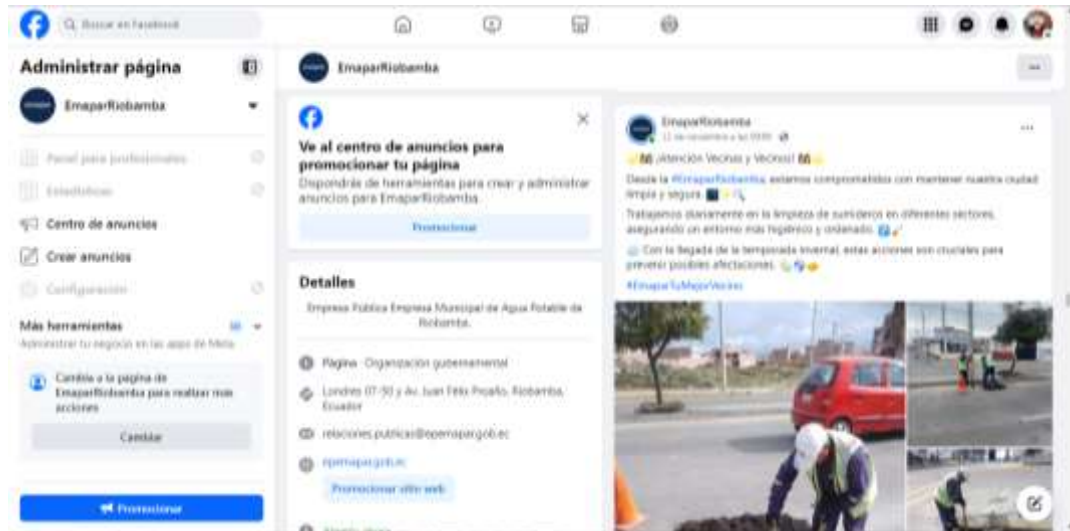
Buscar en Facebook

Administrar página

EmaparRiobamba

Panel para profesionales

Estadísticas

Centro de anuncios

Crear anuncios

Configuración

Más herramientas

Administrar tu negocio en las apps de Meta

Cambia a la página de EmaparRiobamba para realizar más acciones

Cambiar

Promocionar

EmaparRiobamba

Ve al centro de anuncios para promocionar tu página

Dispondrás de herramientas para crear y administrar anuncios para EmaparRiobamba.

Promocionar

Detalles

Empresa Pública Empresa Municipal de Agua Potable de Riobamba.

Página · Organización gubernamental

Londres 07-50 y Av. Juan Félix Proaño, Riobamba, Ecuador

relaciones.publicas@epemapar.gob.ec

epemapar.gob.ec

Promocionar sitio web

EmaparRiobamba

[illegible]

¡Atención Vecinas y Vecinos!

Desde la #EmaparRiobamba, estamos comprometidos con mantener nuestra ciudad limpia y segura.

Trabajamos diariamente en la limpieza de sumideros en diferentes sectores, asegurando un entorno más higiénico y ordenado.

Con la llegada de la temporada invernal, estas acciones son cruciales para prevenir posibles afectaciones.

#EmaparTuMejorVecino